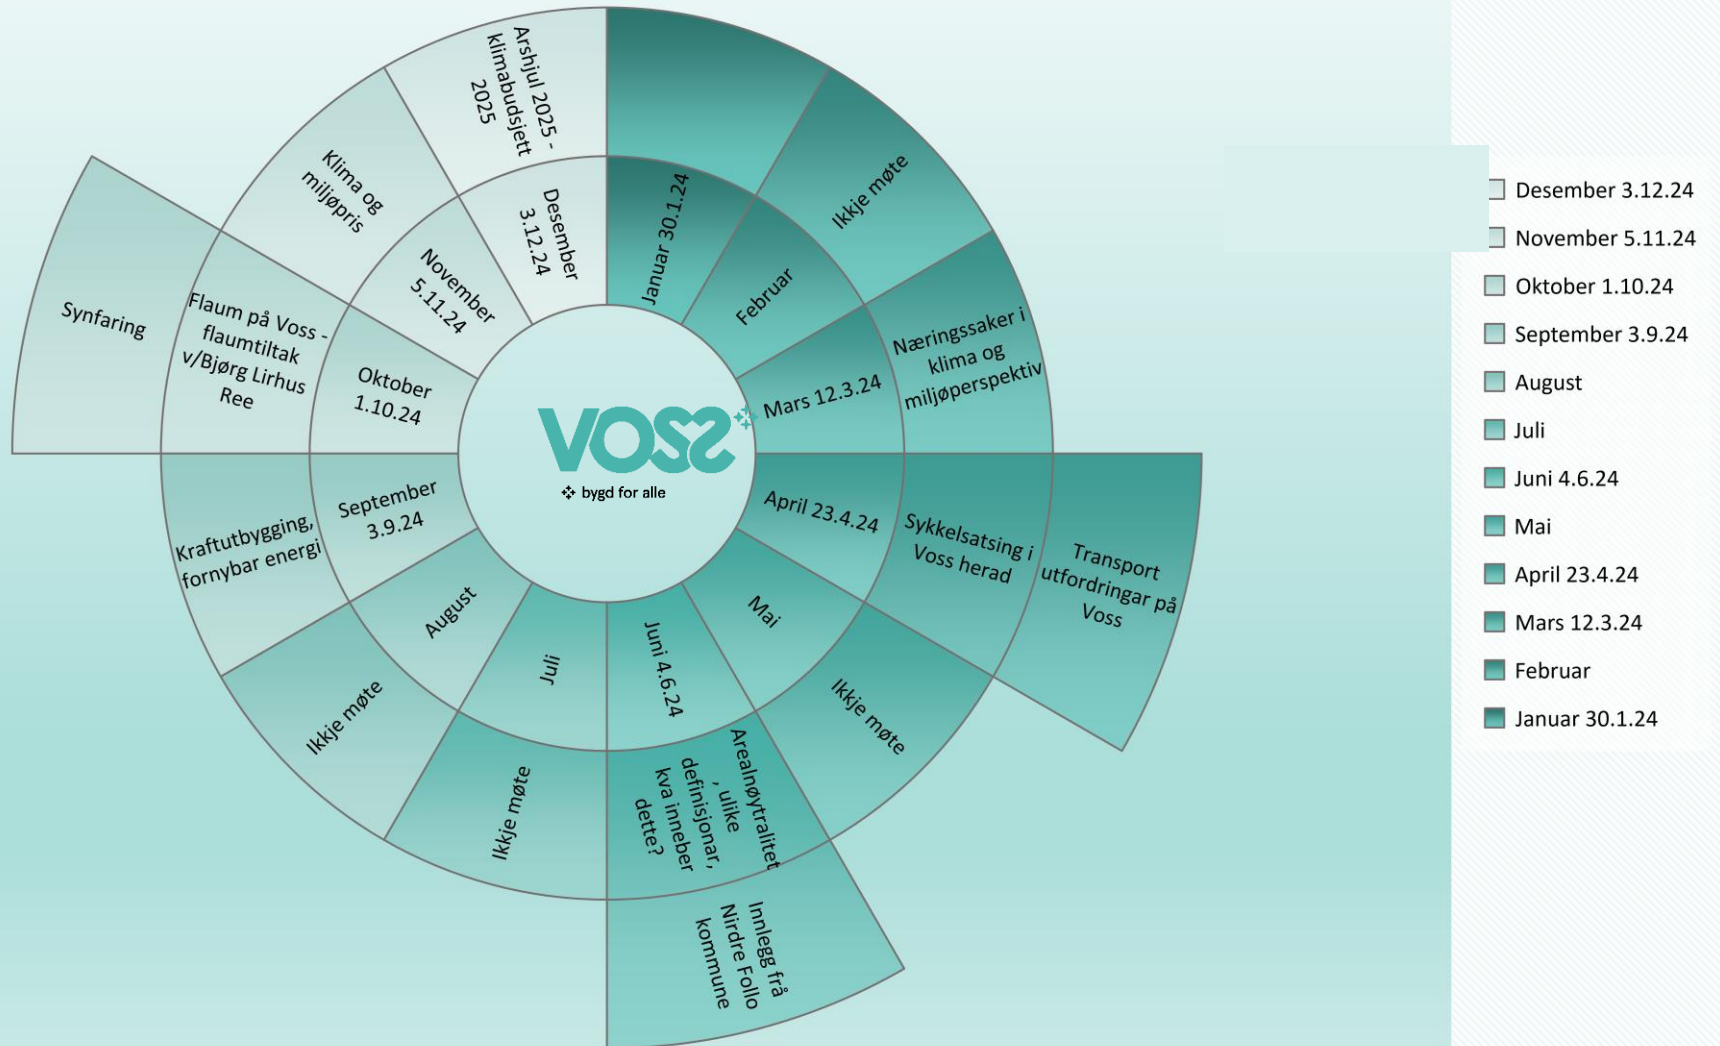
VOSS
bygd for alle

Januar 30.1.24
Ikkje møte
Februar
Mars 12.3.24
Næringssaker i klima og miljøperspektiv
April 23.4.24
Sykkelsatsing i Voss herad
Transport utfordringar på Voss
Mai
Ikkje møte
Juni 4.6.24
Arealnøytralitet , ulike definisjonar, kva inneber dette?
Innlegg frå Nirdre Follo kommune
Juli
Ikkje møte
August
Ikkje møte
September 3.9.24
Kraftutbygging, fornybar energi
Oktober 1.10.24
Flaum på Voss - flaumtiltak v/Bjørg Lirhus Ree
Synfaring
November 5.11.24
Klima og miljøpris
Desember 3.12.24
Årshjul 2025 - klimabudsjett 2025

Desember 3.12.24
November 5.11.24
Oktober 1.10.24
September 3.9.24
August
Juli
Juni 4.6.24
Mai
April 23.4.24
Mars 12.3.24
Februar
Januar 30.1.24